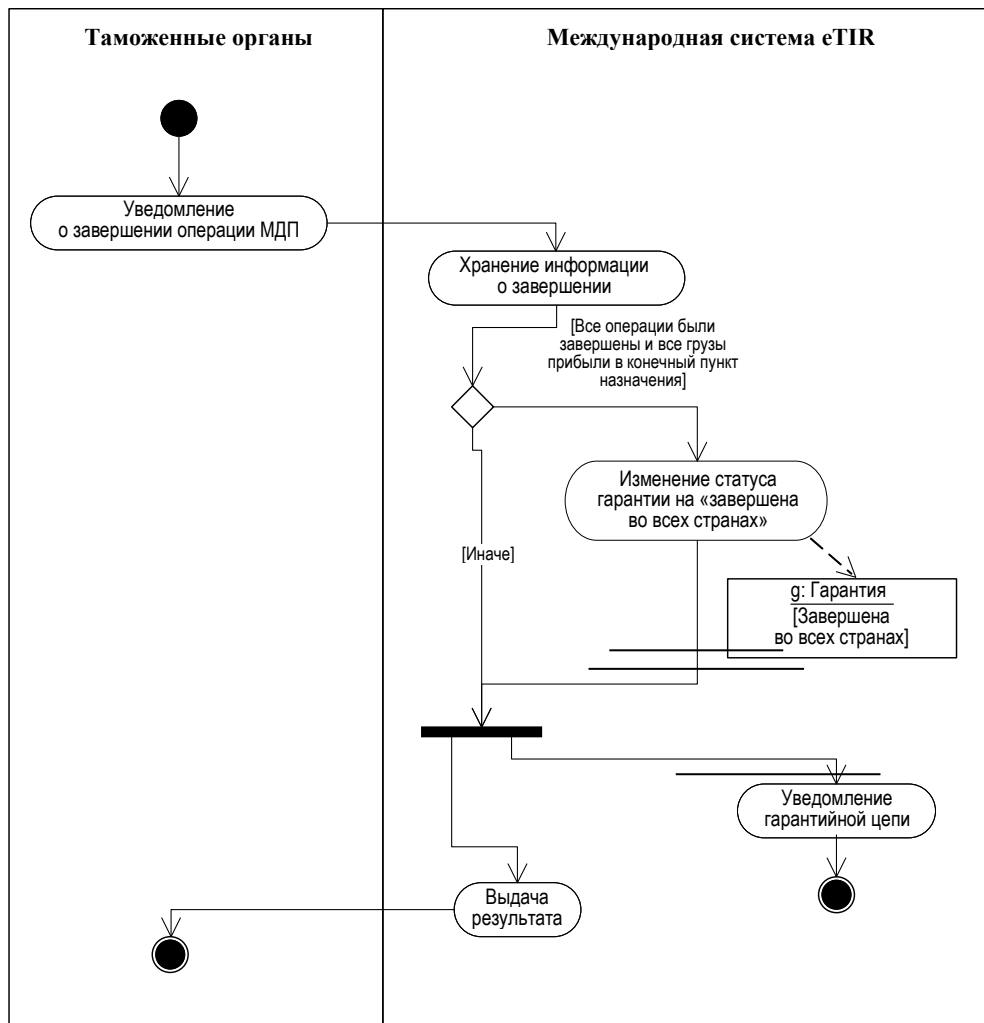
Таможенные органы

Международная система eTIR

Уведомление о завершении операции МДП

Хранение информации о завершении

[Все операции были завершены и все грузы прибыли в конечный пункт назначения]

Изменение статуса гарантии на «завершена во всех странах»

[Иначе]

g: Гарантия
[Завершена во всех странах]

Уведомление гарантийной цепи

Выдача результата